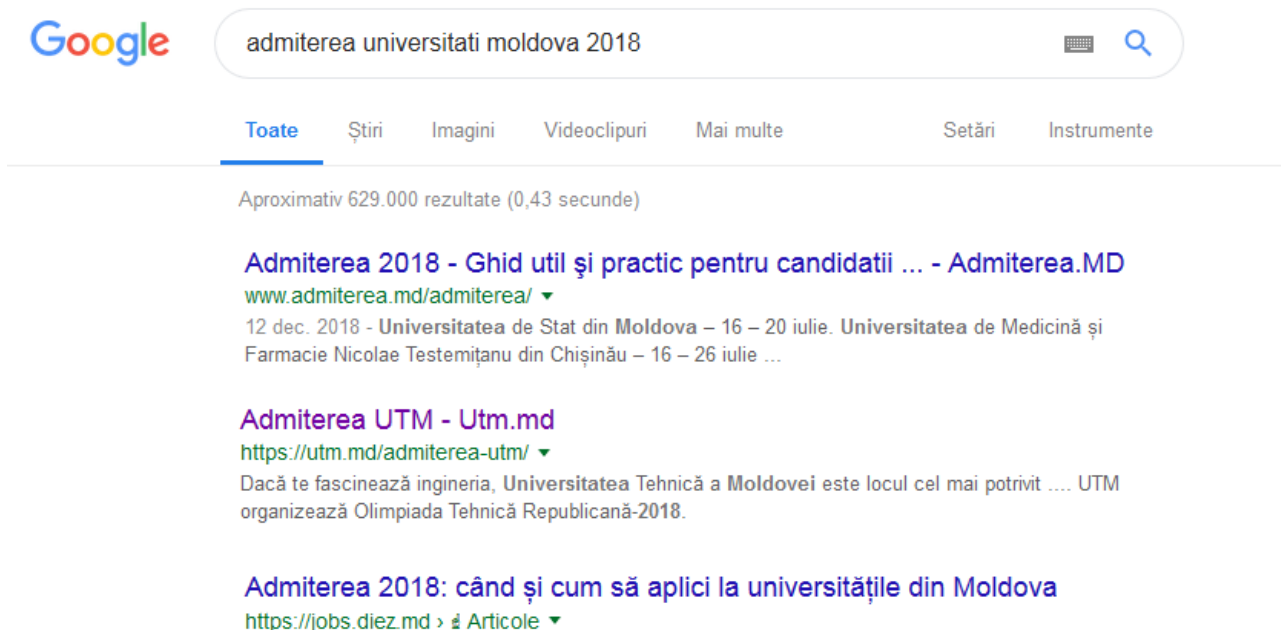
Google

admiterea universitati moldova 2018

Toate Știri Imagini Videoclipuri Mai multe Setări Instrumente

Aproximativ 629.000 rezultate (0,43 secunde)

Admiterea 2018 - Ghid util şi practic pentru candidatii ... - Admiterea.MD
www.admiterea.md/admiterea/ ▾
12 dec. 2018 - Universitatea de Stat din Moldova – 16 – 20 iulie. Universitatea de Medicină și Farmacie Nicolae Testemițanu din Chișinău – 16 – 26 iulie ...

Admiterea UTM - Utm.md
https://utm.md/admiterea-utm/ ▾
Dacă te fascinează ingineria, Universitatea Tehnică a Moldovei este locul cel mai potrivit .... UTM organizează Olimpiada Tehnică Republicană-2018.

Admiterea 2018: când și cum să aplici la universitățile din Moldova
https://jobs.diez.md › Articole ▾